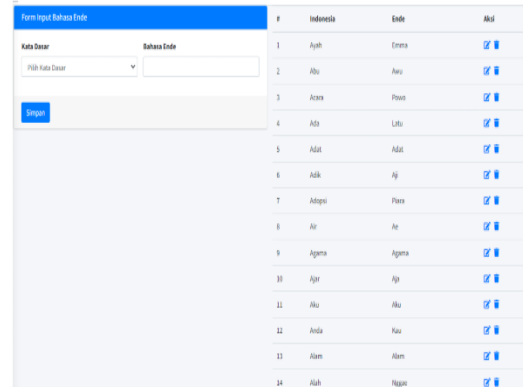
Form Input Bahasa Ende

Kata Dasar

Bahasa Ende

Pilih Kata Dasar

Simpan

| # | Indonesia | Ende | Aksi |
|---|---|---|---|
| 1 | Ayah | Emma | |
| 2 | Abu | Awu | |
| 3 | Acara | Pawo | |
| 4 | Ada | Latu | |
| 5 | Adat | Adat | |
| 6 | Adik | Aji | |
| 7 | Adopsi | Piara | |
| 8 | Air | Ae | |
| 9 | Agama | Agama | |
| 10 | Ajar | Aja | |
| 11 | Aku | Aku | |
| 12 | Anda | Kau | |
| 13 | Alam | Alam | |
| 14 | Alah | Nggae | |